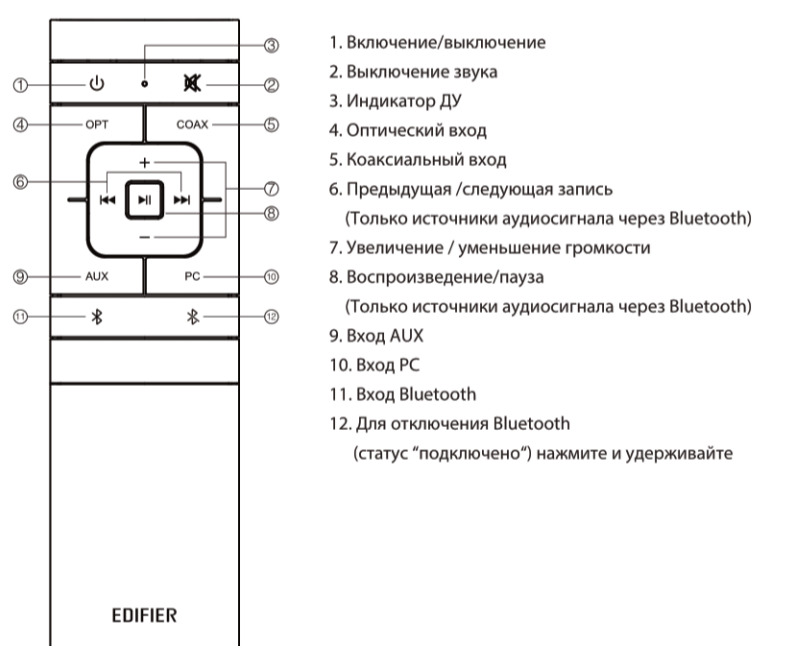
③
① ⏻ ⊠ ②
④ OPT COAX ⑤
+
⑥ ⏮ ⏯ ⏭ ⑦
⑧
−
⑨ AUX PC ⑩
⑪ ⑫
EDIFIER

1. Включение/выключение
2. Выключение звука
3. Индикатор ДУ
4. Оптический вход
5. Коаксиальный вход
6. Предыдущая /следующая запись (Только источники аудиосигнала через Bluetooth)
7. Увеличение / уменьшение громкости
8. Воспроизведение/пауза (Только источники аудиосигнала через Bluetooth)
9. Вход AUX
10. Вход PC
11. Вход Bluetooth
12. Для отключения Bluetooth (статус "подключено") нажмите и удерживайте